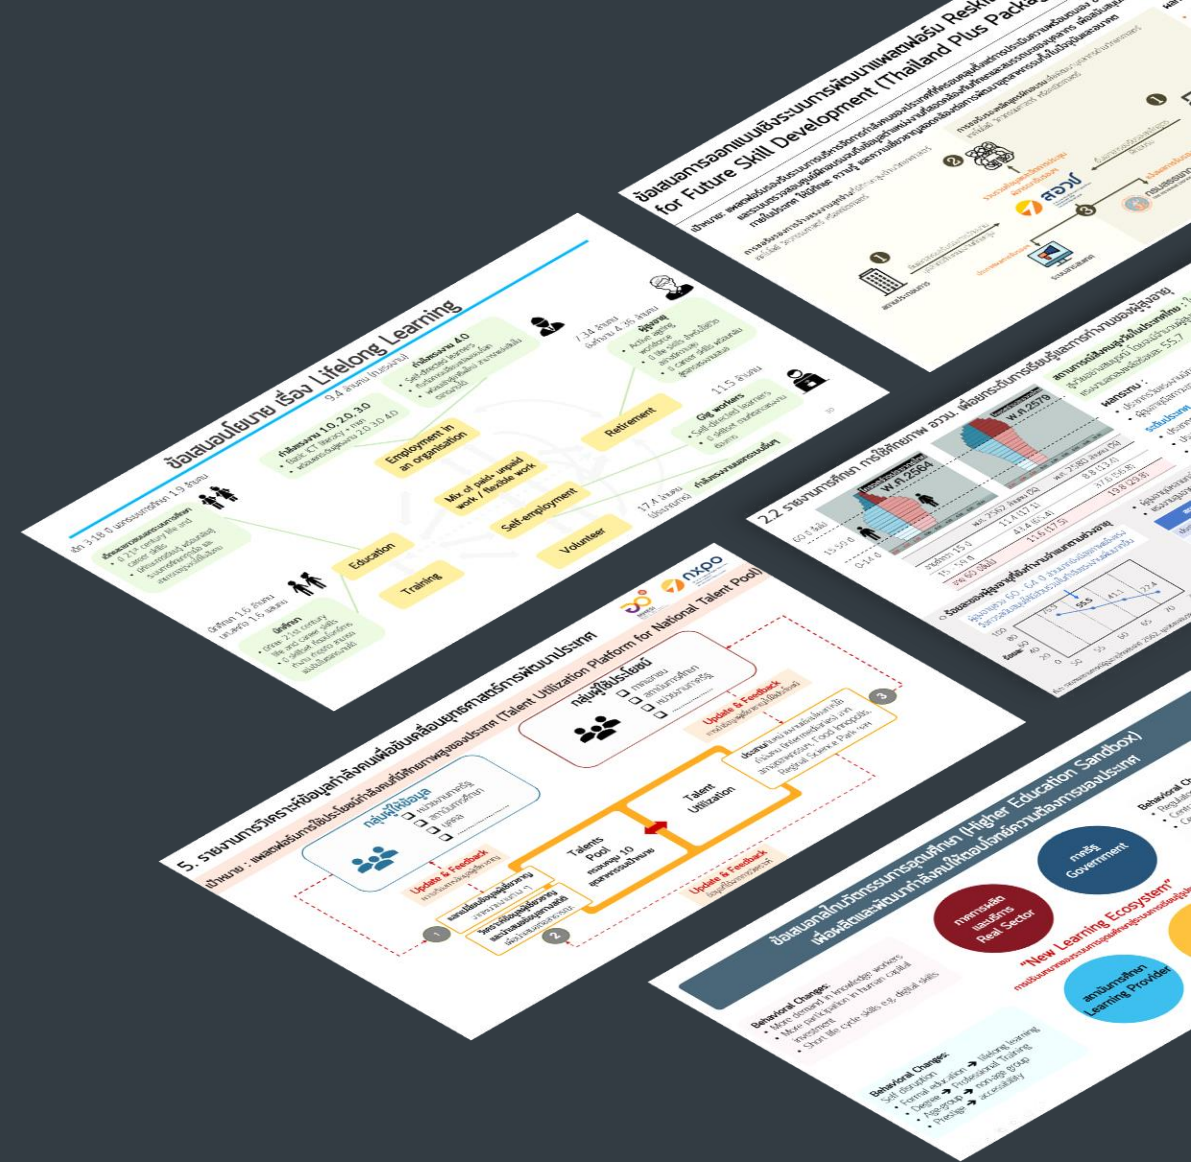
ข้อเสนอนโยบาย เรื่อง Lifelong Learning

Education

Training

Employment in an organisation

Mix of paid- unpaid work / flexible work

Self-employment

Volunteer

Retirement

Gig workers

ข้อเสนอการออกแบบเชิงระบบการพัฒนาแพลตฟอร์ม Reskill for Future Skill Development (Thailand Plus Package)

สอวช.

2.2 รายงานการศึกษา

พ.ศ.2564

พ.ศ.2579

5. รายงานการวิเคราะห์ข้อมูลกำลังคนเพื่อขับเคลื่อนยุทธศาสตร์การพัฒนาประเทศ (Talent Utilization Platform for National Talent Pool)

NXPO

กลุ่มผู้ใช้ประโยชน์

กลุ่มผู้ให้ข้อมูล

Update & Feedback

Talents Pool

Talent Utilization

Update & Feedback

Update & Feedback

ข้อเสนอกลไกนวัตกรรมการอุดมศึกษา (Higher Education Sandbox)

ภาครัฐ Government

ภาคการผลิตและบริการ Real Sector

สถาบันการศึกษา Learning Provider

"New Learning Ecosystem"

Behavioral Changes:

Behavioral Changes: